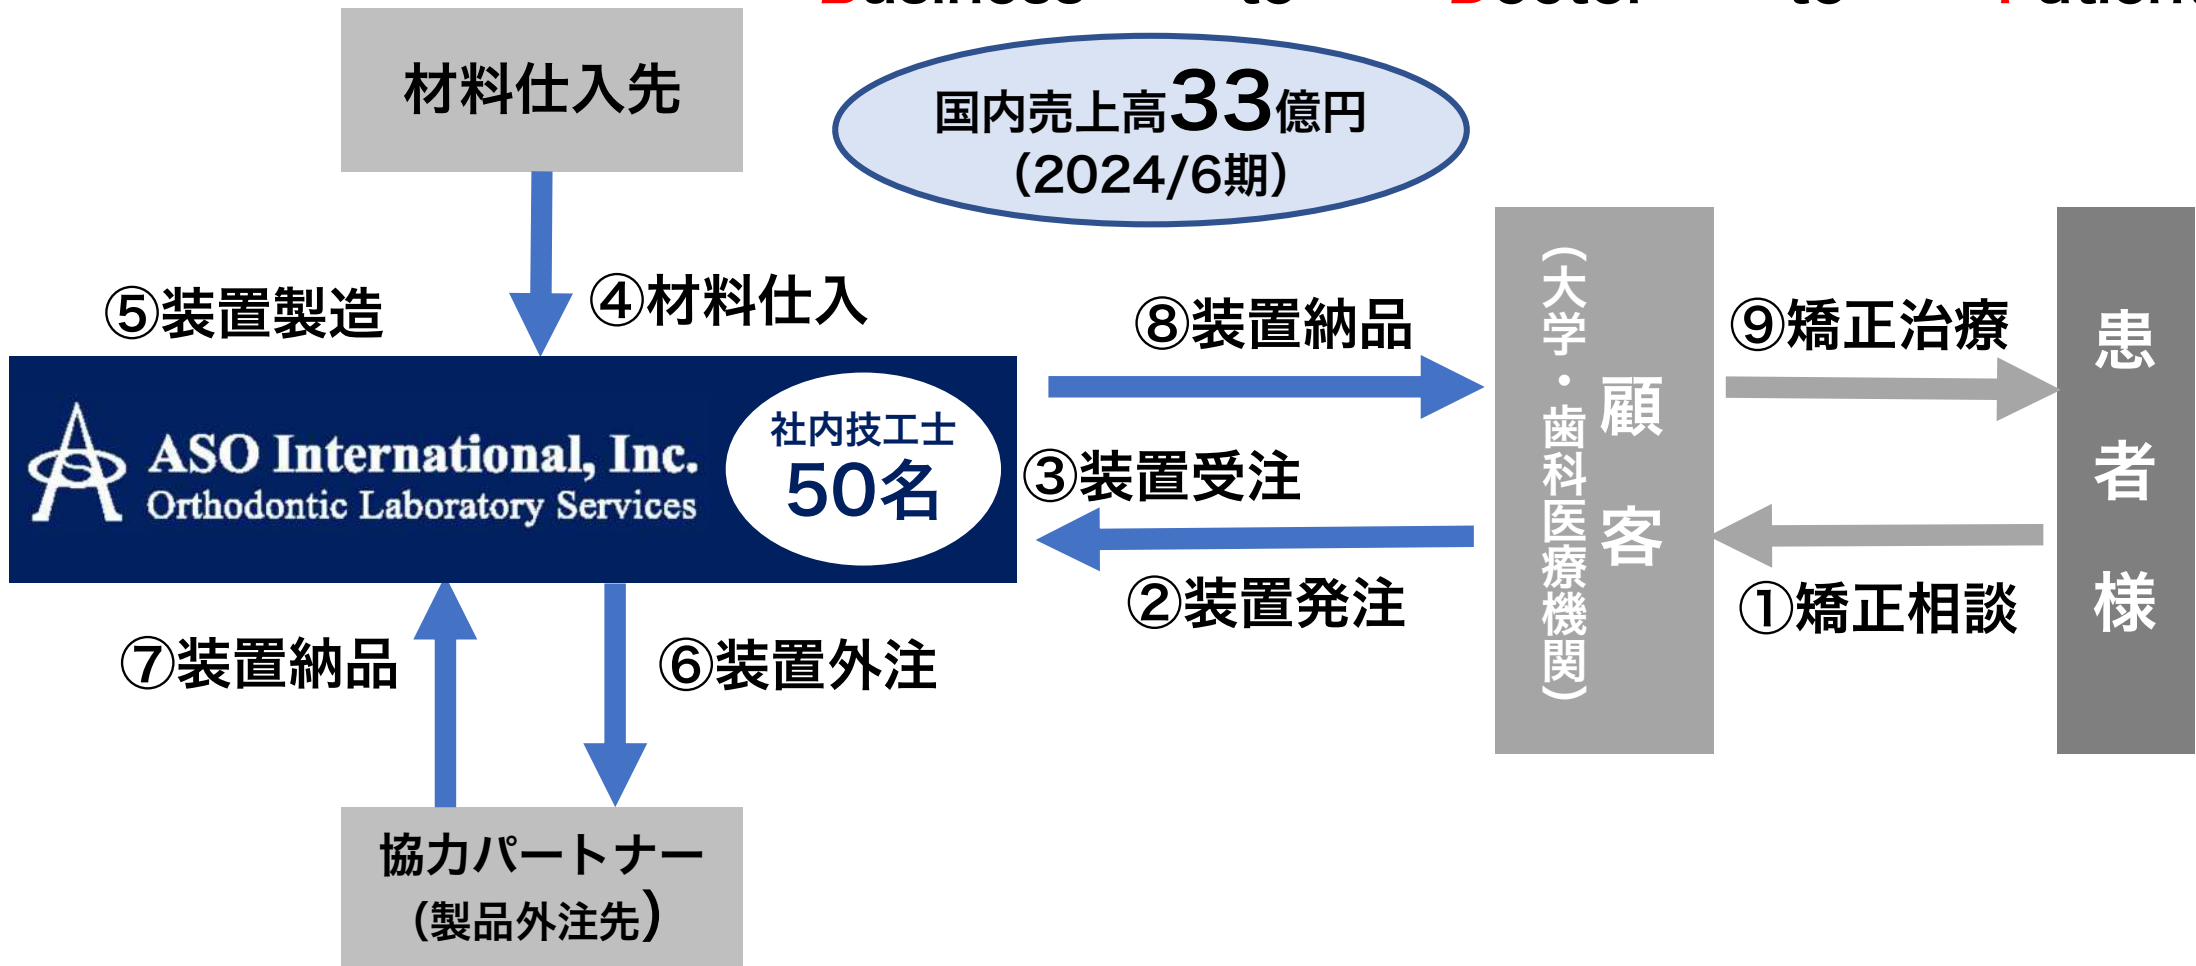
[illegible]

材料仕入先

国内売上高33億円
(2024/6期)

⑤装置製造

④材料仕入

⑧装置納品

⑨矯正治療

ASO International, Inc.
Orthodontic Laboratory Services

社内技工士
50名

③装置受注

②装置発注

顧客
(大学・歯科医療機関)

①矯正相談

患者様

⑦装置納品

⑥装置外注

協力パートナー
(製品外注先)